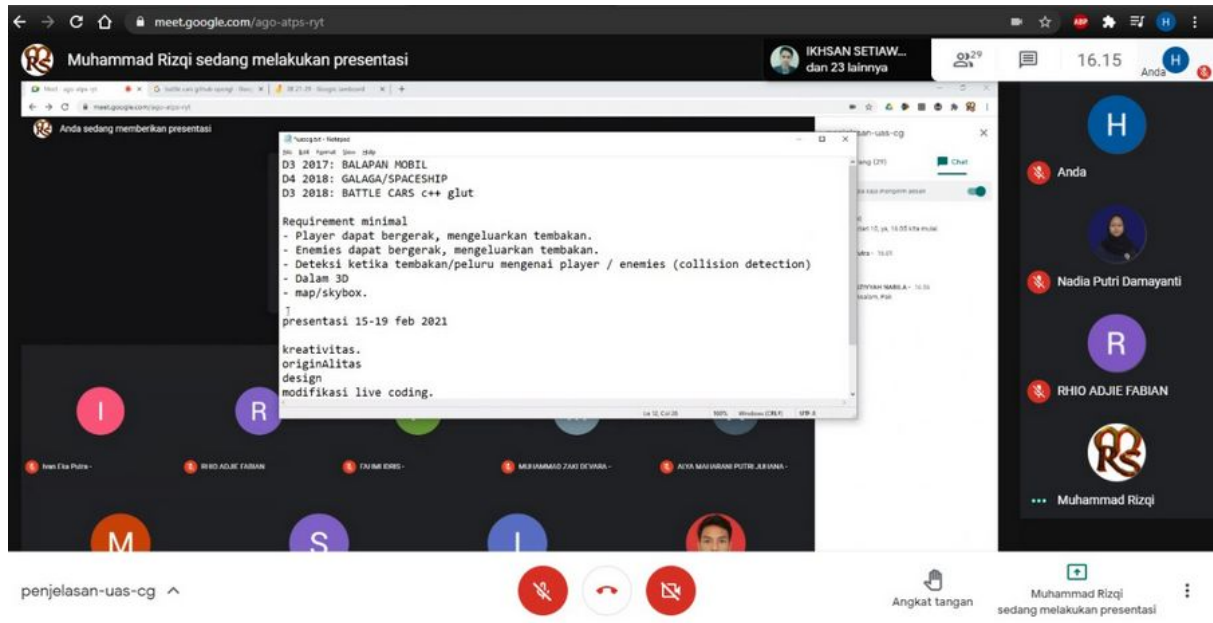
meet.google.com/ago-atps-ryt

Muhammad Rizqi sedang melakukan presentasi

IKHSAN SETIAW...
dan 23 lainnya

29

16.15

Anda

Anda sedang memberikan presentasi

D3 2017: BALAPAN MOBIL
D4 2018: GALAGA/SPACESHIP
D3 2018: BATTLE CARS c++ glut

Requirement minimal
- Player dapat bergerak, mengeluarkan tembakan.
- Enemies dapat bergerak, mengeluarkan tembakan.
- Deteksi ketika tembakan/peluru mengenai player / enemies (collision detection)
- Dalam 3D
- map/skybox.

presentasi 15-19 feb 2021

kreativitas.
originAlitas
design
modifikasi live coding.

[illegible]san-uas-cg

Chat

H

Anda

Nadia Putri Damayanti

R

RHIO ADJIE FABIAN

Muhammad Rizqi

I

R

Iwan Eka Putra

RHIO ADJIE FABIAN

FAHMI IDRIS

MUHAMMAD ZAKI DEVARA

AIYA MAHARANI PUTRI JUHANA

M

S

L

penjelasan-uas-cg

Angkat tangan

Muhammad Rizqi sedang melakukan presentasi